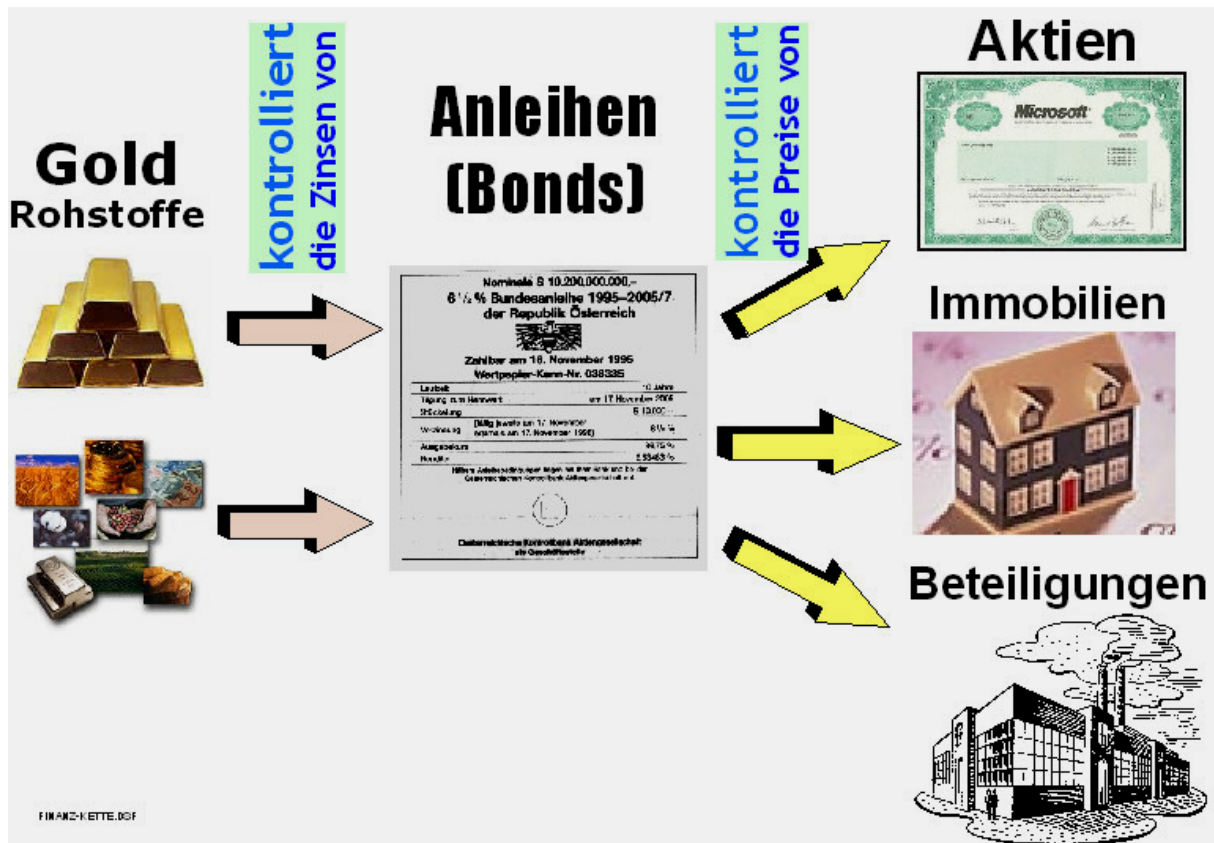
Gold
Rohstoffe

kontrolliert
die Zinsen von

Anleihen
(Bonds)

Nominale S 10.200.000.000,–
$6\frac{1}{4}$ % Bundesanleihe 1995–2005/7
der Republik Österreich

Zahlbar am 16. November 1995
Wertpapier-Kenn-Nr. 038335

| Laufzeit | 10 Jahre |
|---|---|
| Tilgung zum Nennwert | am 17. November 2005 |
| Stückelung | S 10.000,– |
| Verzinsung | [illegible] | $6\frac{1}{4}$ % |
| Ausgabekurs | 99,75 % |
| Rendite | 6,2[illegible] % |

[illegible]

Oesterreichische Kontrollbank Aktiengesellschaft als Geschäftsstelle

kontrolliert
die Preise von

Aktien

Microsoft

Immobilien

Beteiligungen

FINANZ-KETTE.DSF